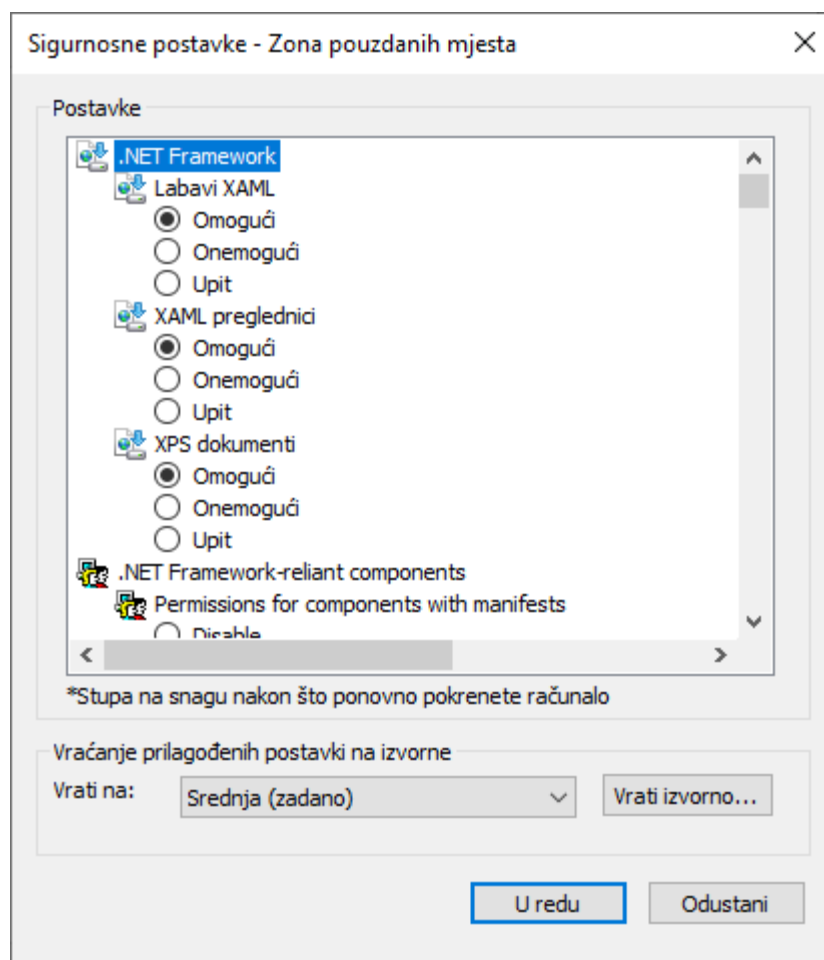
Sigurnosne postavke - Zona pouzdanih mjesta

Postavke

.NET Framework
Labavi XAML
Omogući
Onemogući
Upit
XAML preglednici
Omogući
Onemogući
Upit
XPS dokumenti
Omogući
Onemogući
Upit
.NET Framework-reliant components
Permissions for components with manifests
Disable

*Stupa na snagu nakon što ponovno pokrenete računalo

Vraćanje prilagođenih postavki na izvorne
Vrati na: Srednja (zadano)
Vrati izvorno...

U redu
Odustani